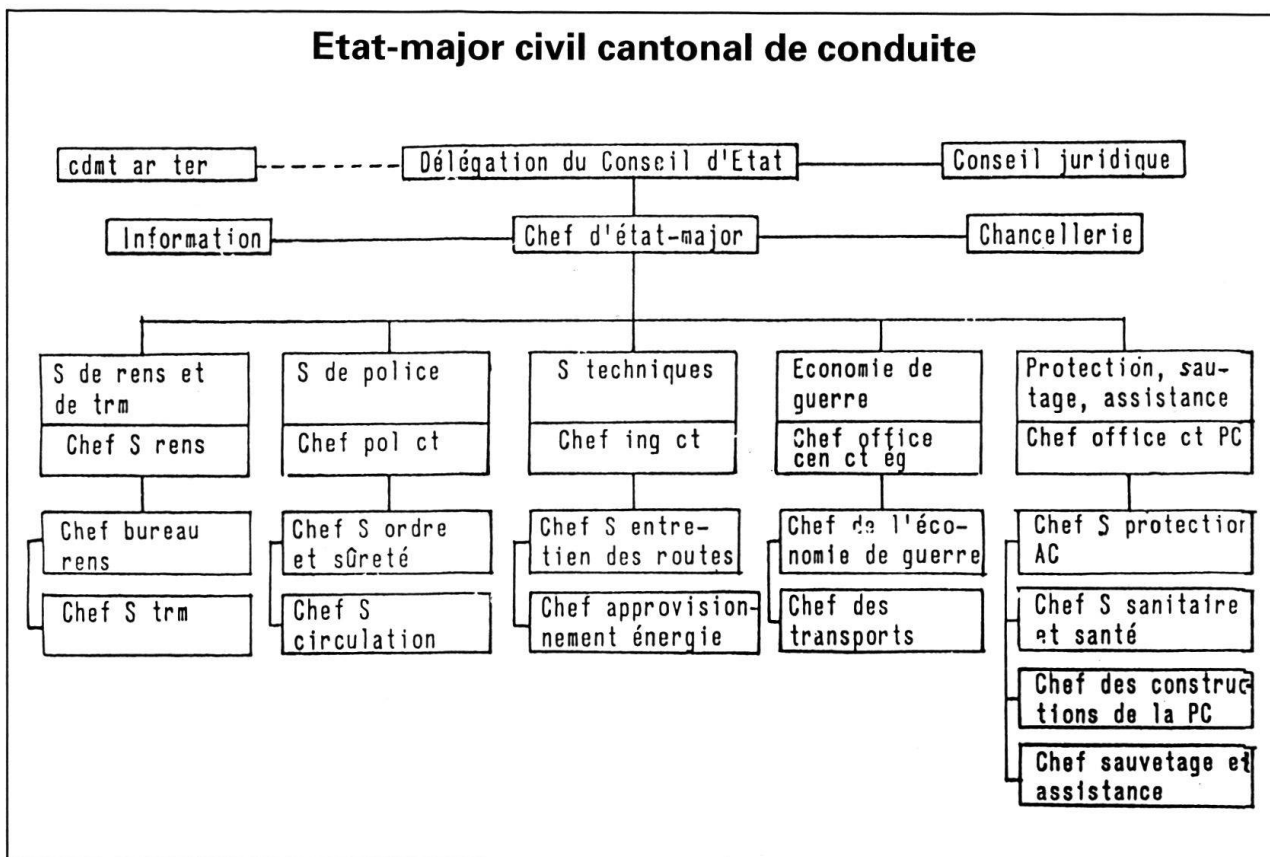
Etat-major civil cantonal de conduite

cdmt ar ter

Délégation du Conseil d'Etat

Conseil juridique

Information

Chef d'état-major

Chancellerie

S de rens et de trm

Chef S rens

Chef bureau rens

Chef S trm

S de police

Chef pol ct

Chef S ordre et sûreté

Chef S circulation

S techniques

Chef ing ct

Chef S entretien des routes

Chef approvisionnement énergie

Economie de guerre

Chef office cen ct éq

Chef de l'économie de guerre

Chef des transports

Protection, sautage, assistance

Chef office ct PC

Chef S protection AC

Chef S sanitaire et santé

Chef des constructions de la PC

Chef sauvetage et assistance